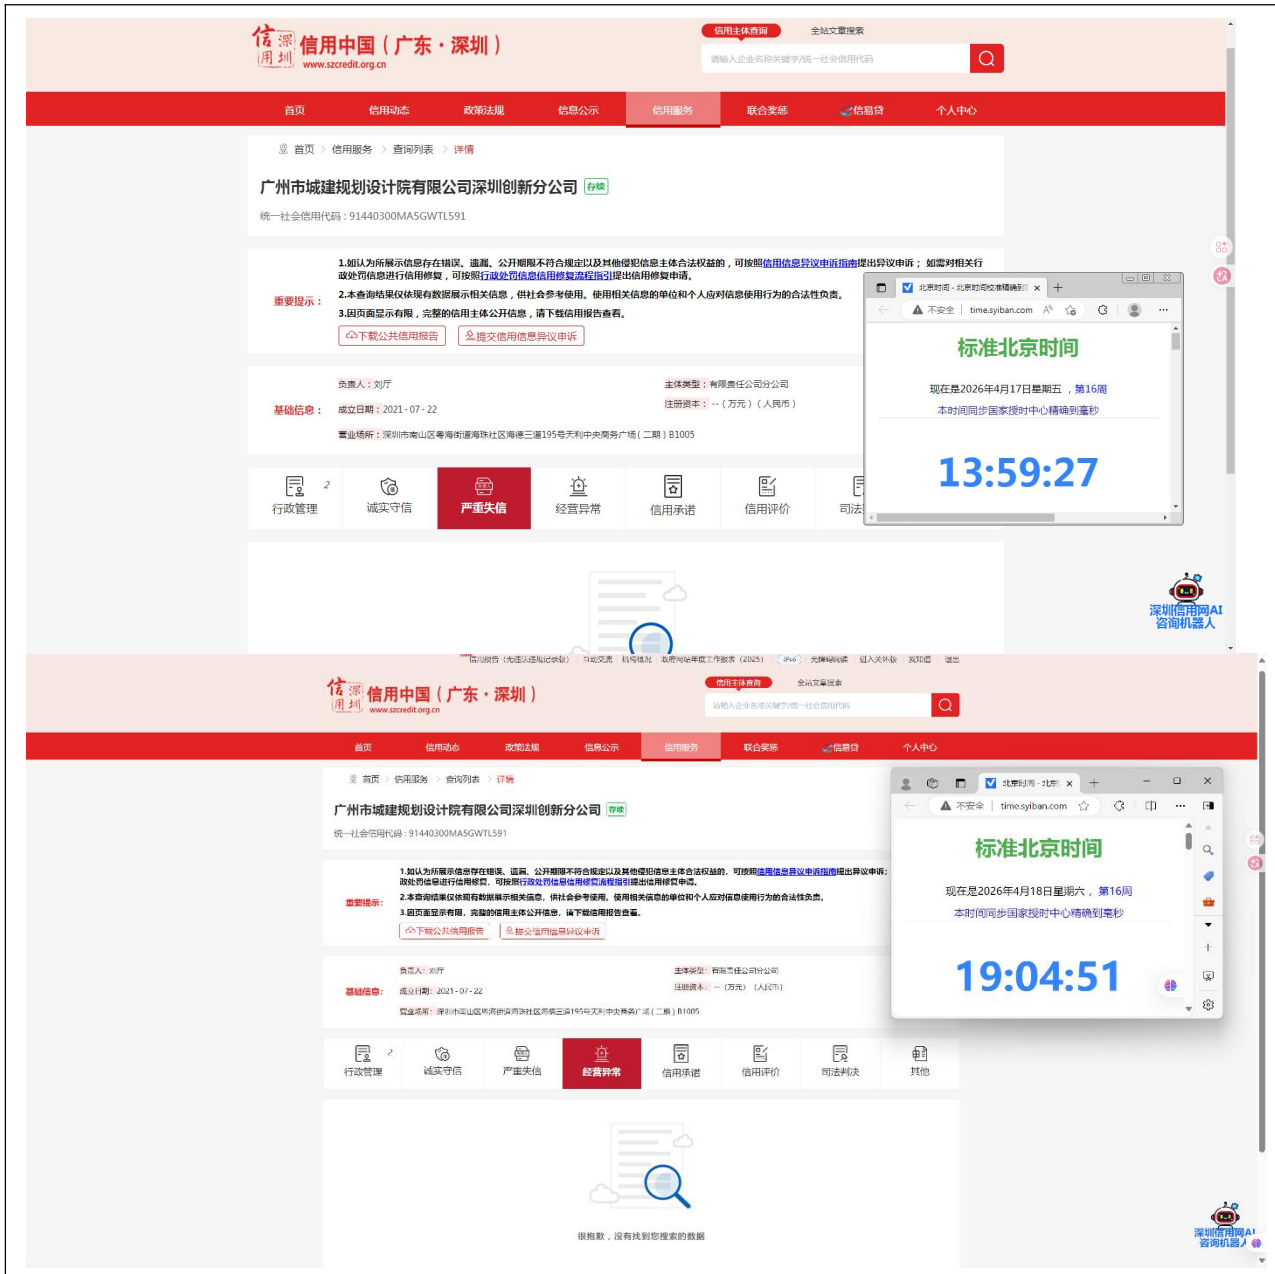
信用深圳 信用中国（广东·深圳）
www.szcredit.org.cn

信用主体查询 全站文章搜索
请输入企业名称关键字/统一社会信用代码

首页 信用动态 政策法规 信息公示 信用服务 联合奖惩 信易贷 个人中心

首页 > 信用服务 > 查询列表 > 详情

广州市城建规划设计院有限公司深圳创新分公司 存续
统一社会信用代码：91440300MA5GWTL591

重要提示：
1.如认为所展示信息存在错误、遗漏、公开期限不符合规定以及其他侵犯信息主体合法权益的，可按照信用信息异议申请指南提出异议申诉；如需对相关行政处罚信息进行信用修复，可按照行政处罚信息信用修复流程指引提出信用修复申请。
2.本查询结果仅体现有数据展示相关信息，供社会参考使用。使用相关信息的单位和个人应对信息使用行为的合法性负责。
3.因页面显示有限，完整的信用主体公开信息，请下载信用报告查看。
下载公共信用报告 提交信用信息异议申诉

基础信息：
负责人：刘厅
主体类型：有限责任公司分公司
成立日期：2021-07-22
注册资本：--（万元）（人民币）
营业场所：深圳市南山区粤海街道海珠社区海德三道195号天利中央商务广场（二期）B1005

行政管理 2 诚实守信 严重失信 经营异常 信用承诺 信用评价 司法

北京时间 - 北京时间校准精确到
不安全 time.syiban.com
标准北京时间
现在是2026年4月17日星期五 ，第16周
本时间同步国家授时中心精确到毫秒
13:59:27

深圳信用网AI咨询机器人

信用深圳 信用中国（广东·深圳）
www.szcredit.org.cn
信用主体查询 全站文章搜索
请输入企业名称关键字/统一社会信用代码

首页 信用动态 政策法规 信息公示 信用服务 联合奖惩 信易贷 个人中心

首页 > 信用服务 > 查询列表 > 详情

广州市城建规划设计院有限公司深圳创新分公司 存续
统一社会信用代码：91440300MA5GWTL591

重要提示：
1.如认为所展示信息存在错误、遗漏、公开期限不符合规定以及其他侵犯信息主体合法权益的，可按照信用信息异议申请指南提出异议申诉；政处罚信息进行信用修复，可按照行政处罚信息信用修复流程指引提出信用修复申请。
2.本查询结果仅体现有数据展示相关信息，供社会参考使用。使用相关信息的单位和个人应对信息使用行为的合法性负责。
3.因页面显示有限，完整的信用主体公开信息，请下载信用报告查看。
下载公共信用报告 提交信用信息异议申诉

基础信息：
负责人：刘厅
主体类型：有限责任公司分公司
成立日期：2021-07-22
注册资本：--（万元）（人民币）
营业场所：深圳市南山区粤海街道海珠社区海德三道195号天利中央商务广场（二期）B1005

行政管理 2 诚实守信 严重失信 经营异常 信用承诺 信用评价 司法判决 其他

很抱歉，没有找到您搜索的数据

北京时间 - 北京
不安全 time.syiban.com
标准北京时间
现在是2026年4月18日星期六 ，第16周
本时间同步国家授时中心精确到毫秒
19:04:51

深圳信用网AI咨询机器人